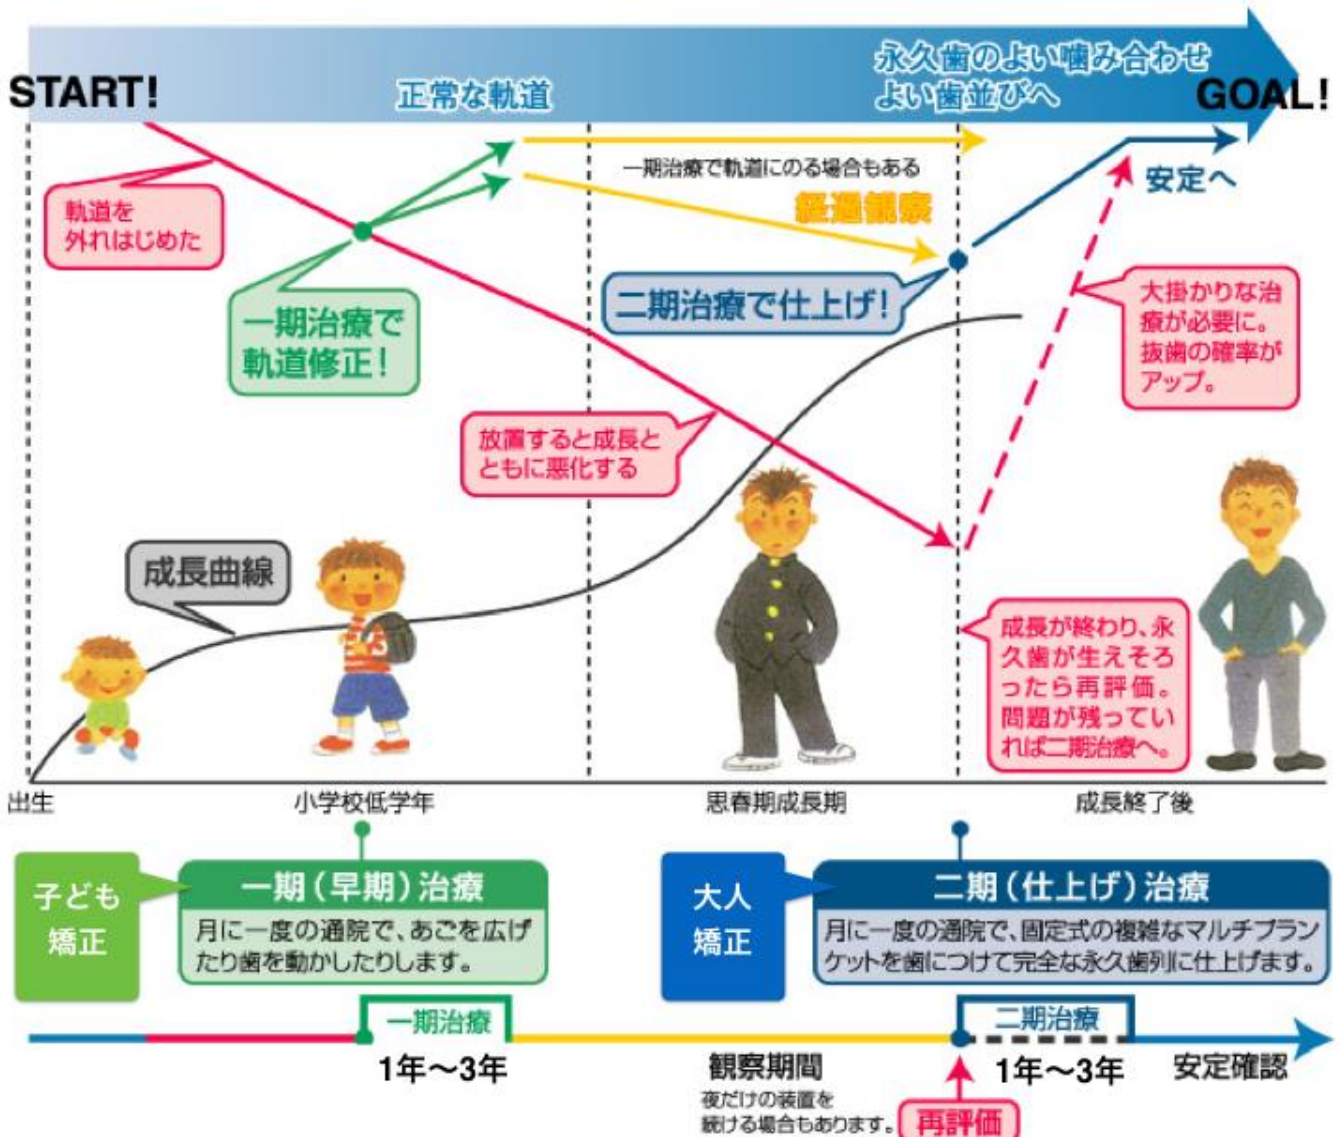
START!

正常な軌道

永久歯のよい噛み合わせ
よい歯並びへ

GOAL!

一期治療で軌道にのる場合もある

経過観察

安定へ

軌道を外れはじめた

一期治療で軌道修正!

二期治療で仕上げ!

大掛かりな治療が必要に。抜歯の確率がアップ。

放置すると成長とともに悪化する

成長曲線

成長が終わり、永久歯が生えそろったら再評価。問題が残っていれば二期治療へ。

出生

小学校低学年

思春期成長期

成長終了後

子ども矯正

一期(早期)治療

月に一度の通院で、あごを広げたり歯を動かしたりします。

大人矯正

二期(仕上げ)治療

月に一度の通院で、固定式の複雑なマルチブラケットを歯につけて完全な永久歯列に仕上げます。

一期治療

1年〜3年

観察期間

夜だけの装置を続ける場合もあります。

再評価

二期治療

1年〜3年

安定確認